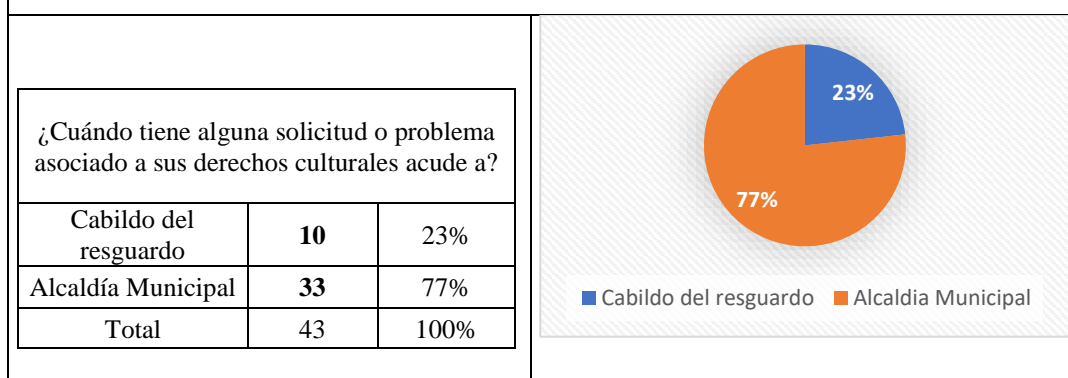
| ¿Cuándo tiene alguna solicitud o problema asociado a sus derechos culturales acude a? | | |
|---|---|---|
| Cabildo del resguardo | **10** | 23% |
| Alcaldía Municipal | **33** | 77% |
| Total | 43 | 100% |

23%

77%

Cabildo del resguardo Alcaldia Municipal